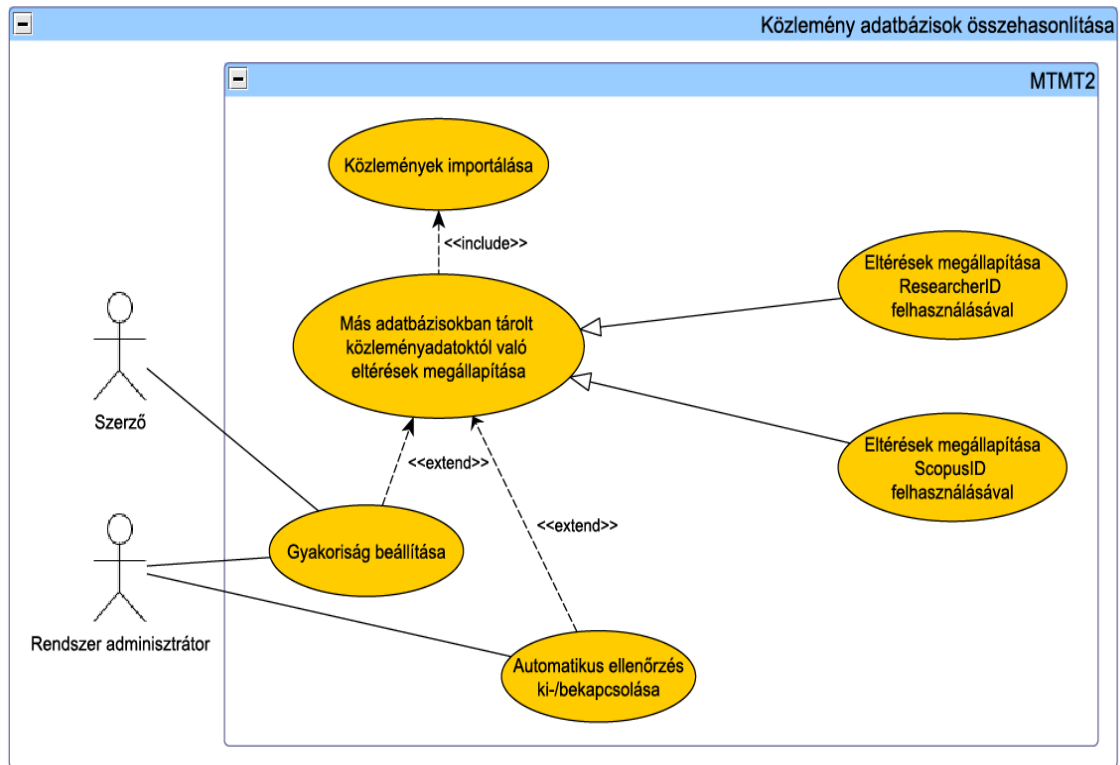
Közlemény adatbázisok összehasonlítása

MTMT2

Közlemények importálása

<<include>>

Más adatbázisokban tárolt közleményadatoktól való eltérések megállapítása

Eltérések megállapítása ResearcherID felhasználásával

Eltérések megállapítása ScopusID felhasználásával

<<extend>>

<<extend>>

Szerző

Rendszer adminisztrátor

Gyakoriság beállítása

Automatikus ellenőrzés ki-/bekapcsolása